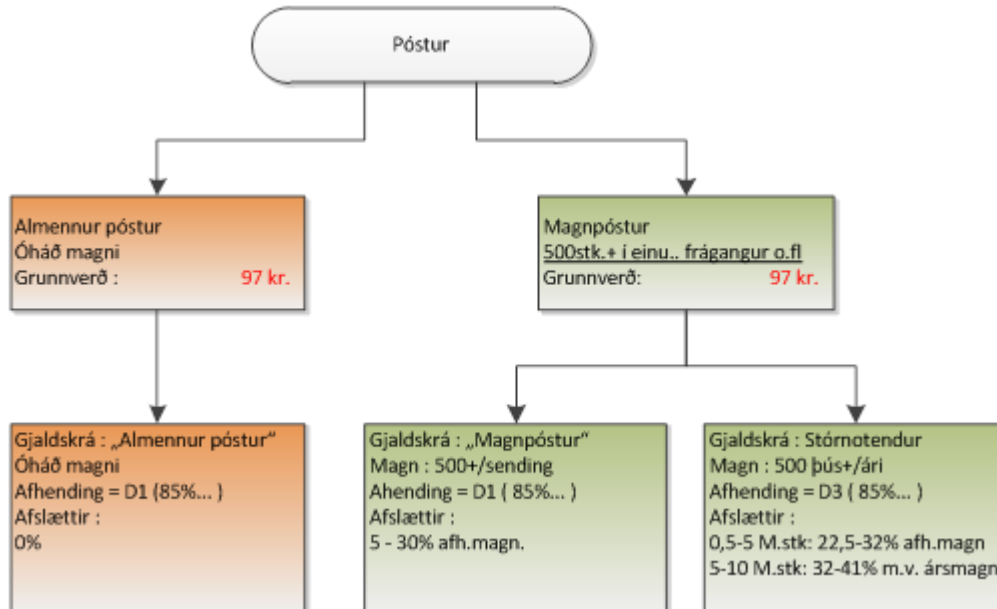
Póstur

Almennur póstur
Óháð magni
Grunnverð : 97 kr.

Magnpóstur
500stk.+ í einu.. frágangur o.fl
Grunnverð: 97 kr.

Gjaldskrá : „Almennur póstur"
Óháð magni
Afhending = D1 (85%... )
Afslættir :
0%

Gjaldskrá : „Magnpóstur"
Magn : 500+/sending
Ahending = D1 ( 85%... )
Afslættir :
5 - 30% afh.magn.

Gjaldskrá : Stórnotendur
Magn : 500 þús+/ári
Afhending = D3 ( 85%... )
Afslættir :
0,5-5 M.stk: 22,5-32% afh.magn
5-10 M.stk: 32-41% m.v. ársmagn